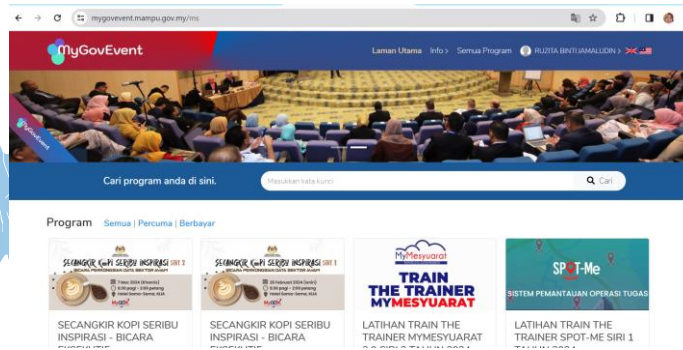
mygovevent.mampu.gov.my/ms

MyGovEvent

Laman Utama Info Semua Program RUZITA BINTI JAMALUDIN

MyGovEvent

Cari program anda di sini.

Masukkan kata kunci

Cari

Program Semua | Percuma | Berbayar

SECANGKIR KOPI SERIBU INSPIRASI SIRI 2

BICARA PERKONGSIAN DATA SEKTOR AWAM

SECANGKIR KOPI SERIBU INSPIRASI SIRI 1

BICARA PERKONGSIAN DATA SEKTOR AWAM

MyMesyuarat

TRAIN THE TRAINER MYMESYUARAT

SPOT-Me

SISTEM PEMANTAUAN OPERASI TUGAS

SECANGKIR KOPI SERIBU INSPIRASI - BICARA EKSEKUTIF

SECANGKIR KOPI SERIBU INSPIRASI - BICARA EKSEKUTIF

LATIHAN TRAIN THE TRAINER MYMESYUARAT 2.0 SIRI 2 TAHUN 2024

LATIHAN TRAIN THE TRAINER SPOT-ME SIRI 1 TAHUN 2024